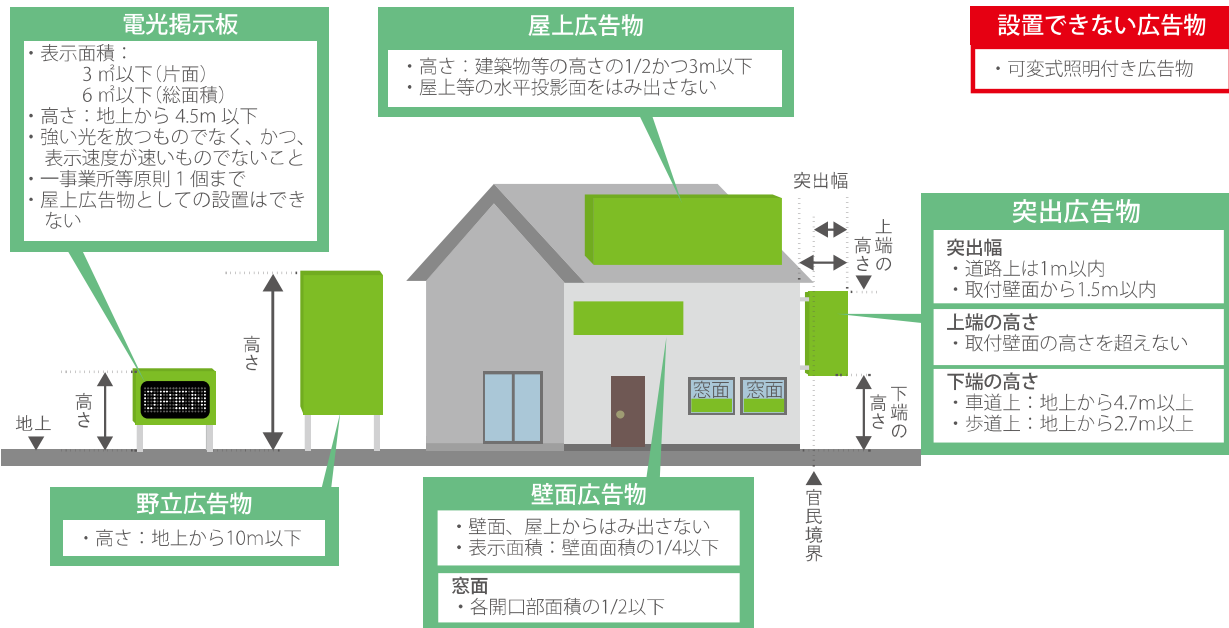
電光掲示板

・表示面積：
3 ㎡以下（片面）
6 ㎡以下（総面積）
・高さ：地上から 4.5m 以下
・強い光を放つものでなく、かつ、表示速度が速いものでないこと
・一事業所等原則 1 個まで
・屋上広告物としての設置はできない

屋上広告物

・高さ：建築物等の高さの1/2かつ3m以下
・屋上等の水平投影面をはみ出さない

設置できない広告物

・可変式照明付き広告物

突出幅

上端の高さ

突出広告物

突出幅
・道路上は1m以内
・取付壁面から1.5m以内

上端の高さ
・取付壁面の高さを超えない

下端の高さ
・車道上：地上から4.7m以上
・歩道上：地上から2.7m以上

下端の高さ

高さ

高さ

地上

窓面

窓面

官民境界

野立広告物

・高さ：地上から10m以下

壁面広告物

・壁面、屋上からはみ出さない
・表示面積：壁面面積の1/4以下

窓面
・各開口部面積の1/2以下